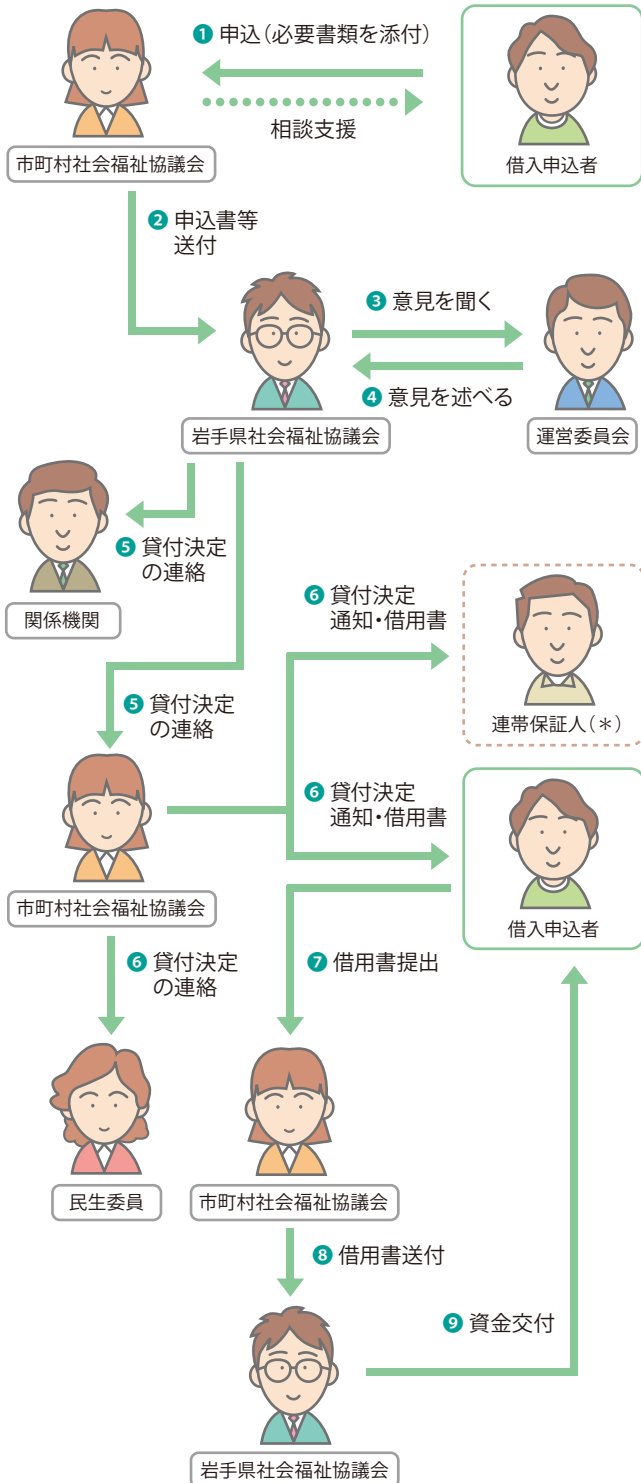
❶ 申込(必要書類を添付)

相談支援

市町村社会福祉協議会

借入申込者

❷ 申込書等送付

❸ 意見を聞く

❹ 意見を述べる

岩手県社会福祉協議会

運営委員会

❺ 貸付決定の連絡

関係機関

❻ 貸付決定通知・借用書

連帯保証人(＊)

❺ 貸付決定の連絡

❻ 貸付決定通知・借用書

市町村社会福祉協議会

借入申込者

❻ 貸付決定の連絡

❼ 借用書提出

民生委員

市町村社会福祉協議会

❽ 借用書送付

❾ 資金交付

岩手県社会福祉協議会